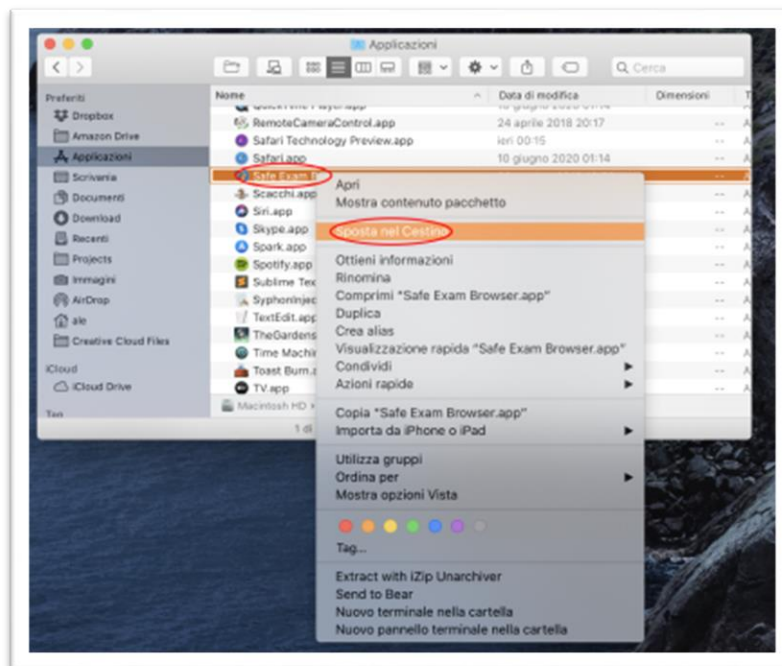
Applicazioni

Cerca

Preferiti
Dropbox
Amazon Drive
Applicazioni
Scrivania
Documenti
Download
Recenti
Projects
Immagini
AirDrop
ale
Creative Cloud Files
iCloud
iCloud Drive
Tag

| Nome | Data di modifica | Dimensioni |
|---|---|---|
| QuickTime Player.app | 10 giugno 2020 01:14 | |
| RemoteCameraControl.app | 24 aprile 2018 20:17 | -- |
| Safari Technology Preview.app | ieri 00:15 | -- |
| Safari.app | 10 giugno 2020 01:14 | -- |
| Safe Exam B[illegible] | | -- |
| Scacchi.app | | -- |
| Siri.app | | -- |
| Skype.app | | -- |
| Spark.app | | -- |
| Spotify.app | | -- |
| Sublime Tex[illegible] | | -- |
| SyphonInjec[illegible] | | -- |
| TextEdit.app | | -- |
| TheGardens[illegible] | | -- |
| Time Machi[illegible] | | -- |
| Toast Burn.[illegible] | | -- |
| TV.app | | -- |

Macintosh HD
1 di

Apri
Mostra contenuto pacchetto
Sposta nel Cestino
Ottieni informazioni
Rinomina
Comprimi "Safe Exam Browser.app"
Duplica
Crea alias
Visualizzazione rapida "Safe Exam Browser.app"
Condividi
Azioni rapide
Copia "Safe Exam Browser.app"
Importa da iPhone o iPad
Utilizza gruppi
Ordina per
Mostra opzioni Vista
Tag...
Extract with iZip Unarchiver
Send to Bear
Nuovo terminale nella cartella
Nuovo pannello terminale nella cartella